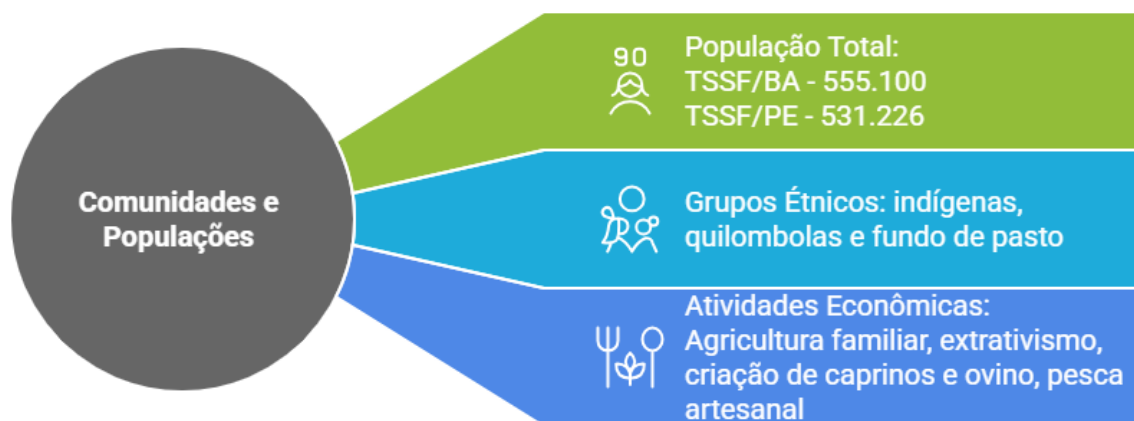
Comunidades e Populações

População Total:
TSSF/BA - 555.100
TSSF/PE - 531.226

Grupos Étnicos: indígenas, quilombolas e fundo de pasto

Atividades Econômicas: Agricultura familiar, extrativismo, criação de caprinos e ovino, pesca artesanal